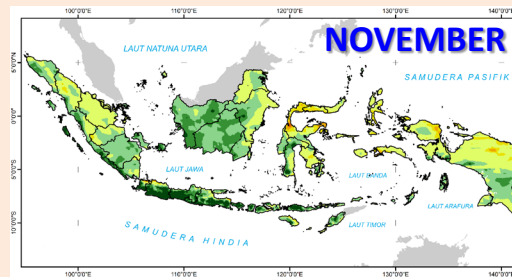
100°0'0"E
110°0'0"E
120°0'0"E
130°0'0"E
140°0'0"
NOVEMBER
LAUT NATUNA UTARA
SAMUDERA PASIFIK
5°0'0"N
0°0'0"
5°0'0"S
10°0'0"S
LAUT JAWA
LAUT BANDA
LAUT ARAFURA
LAUT TIMOR
SAMUDERA HINDIA
100°0'0"E
110°0'0"E
120°0'0"E
130°0'0"E
140°0'0"